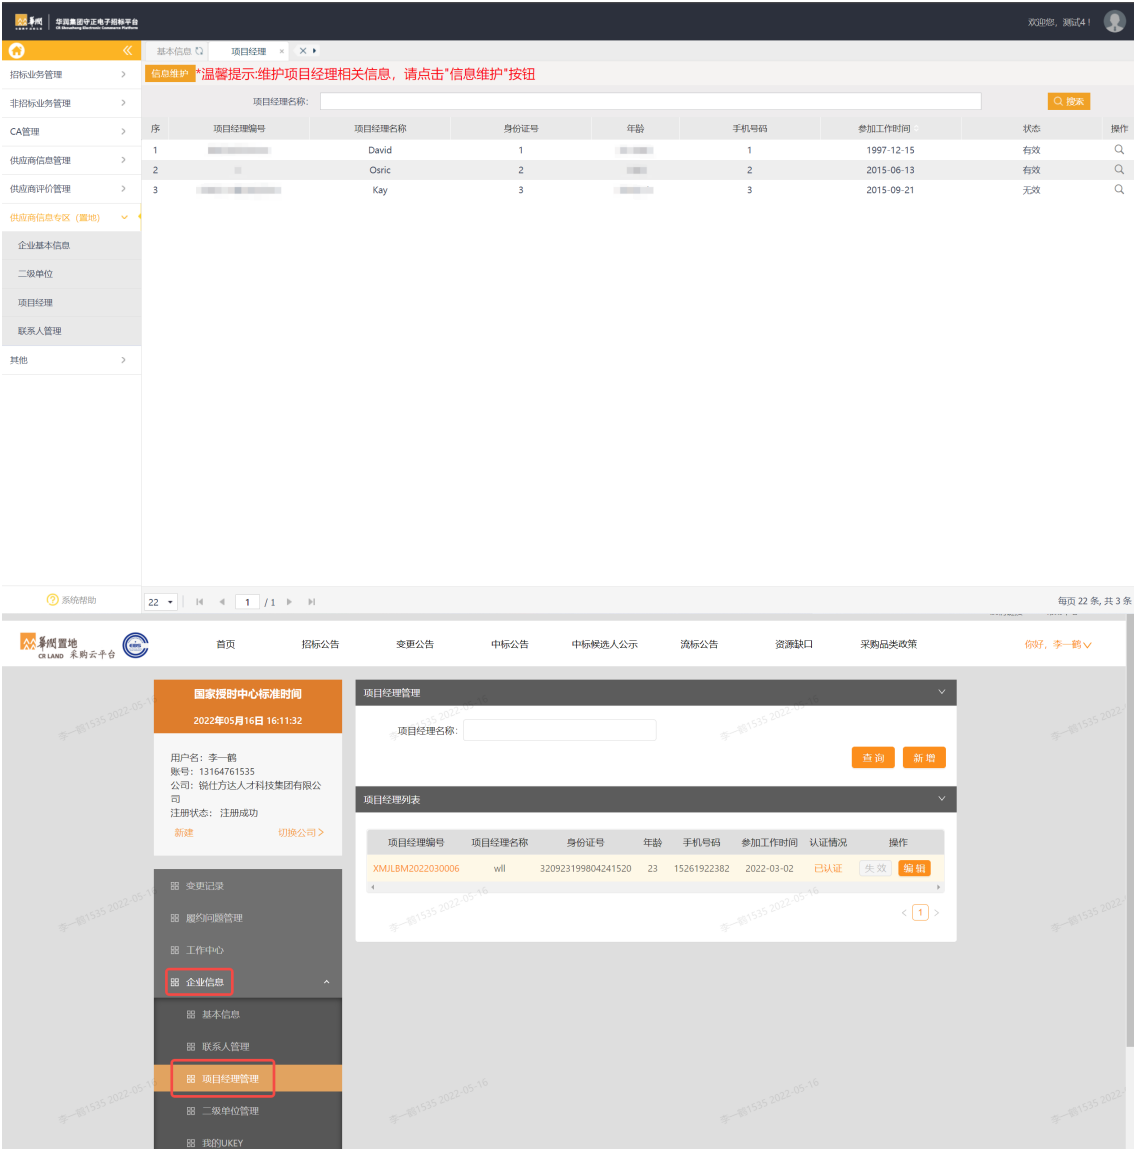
华润 | 华润集团守正电子招标平台

欢迎您，测试4！

基本信息　项目经理 ×

招标业务管理
非招标业务管理
CA管理
供应商信息管理
供应商评价管理
供应商信息专区（置地）
企业基本信息
二级单位
项目经理
联系人管理
其他

信息维护 *温馨提示:维护项目经理相关信息，请点击"信息维护"按钮

项目经理名称:

搜索

| 序 | 项目经理编号 | 项目经理名称 | 身份证号 | 年龄 | 手机号码 | 参加工作时间 | 状态 | 操作 |
|---|---|---|---|---|---|---|---|---|
| 1 | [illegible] | David | 1 | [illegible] | 1 | 1997-12-15 | 有效 | |
| 2 | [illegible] | Osric | 2 | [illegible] | 2 | 2015-06-13 | 有效 | |
| 3 | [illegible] | Kay | 3 | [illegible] | 3 | 2015-09-21 | 无效 | |

系统帮助

22 | 1 /1

每页 22 条, 共 3 条

华润置地 CR LAND 采购云平台

首页　招标公告　变更公告　中标公告　中标候选人公示　流标公告　资源缺口　采购品类政策

你好，李一鹤

国家授时中心标准时间
2022年05月16日 16:11:32

用户名：李一鹤
账号：13164761535
公司：锐仕方达人才科技集团有限公司
注册状态：注册成功
新建　切换公司 >

变更记录
履约问题管理
工作中心
企业信息
基本信息
联系人管理
项目经理管理
二级单位管理
我的UKEY

项目经理管理

项目经理名称:

查 询　新 增

项目经理列表

| 项目经理编号 | 项目经理名称 | 身份证号 | 年龄 | 手机号码 | 参加工作时间 | 认证情况 | 操作 |
|---|---|---|---|---|---|---|---|
| XMJLBM2022030006 | wll | 320923199804241520 | 23 | 15261922382 | 2022-03-02 | 已认证 | 失 效　编 辑 |

< 1 >

李一鹤1535 2022-05-16